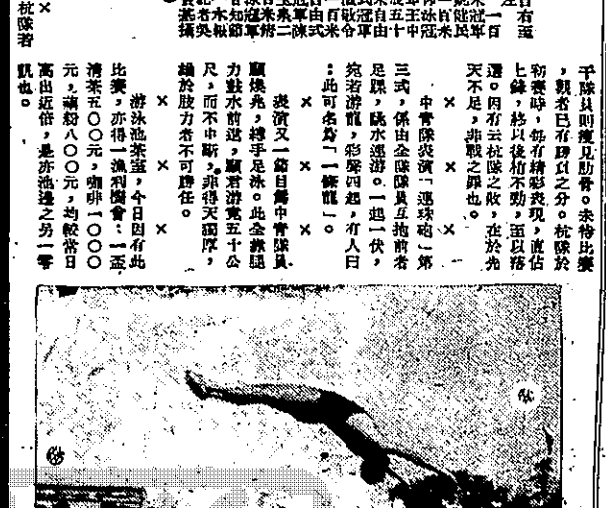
杭隊者

×

平隊員則瘦見肋骨。未特比賽，觀者已有勝負之分。杭隊於初賽時，尚有精彩表現，直佔上鋒，終以後粒不勁，至以落選。因有云杭隊之敗，在於先天不足，非戰之罪也。

×　×　×

中青隊表演「連珠砲」第三式，係由全隊隊員互抱前者足踝，跳水連游。一起一伏，宛若游龍，彩聲四起，有人曰：此可名為「一條龍」。

×　×　×

表演又一節目為中青隊員脫換衣，輔手是泳。此金排腿力鼓水前進，觀者游竟五十公尺，而不中斷，非得天獨厚，轉於肢力者不可勝任。

×　×　×

游泳池茶室，今日因有此比賽，亦得一漁利機會：一壺清茶五〇〇元，咖啡一〇〇〇元，豆漿八〇〇元，均較昔日高出近倍，是亦池邊之另一零訊也。